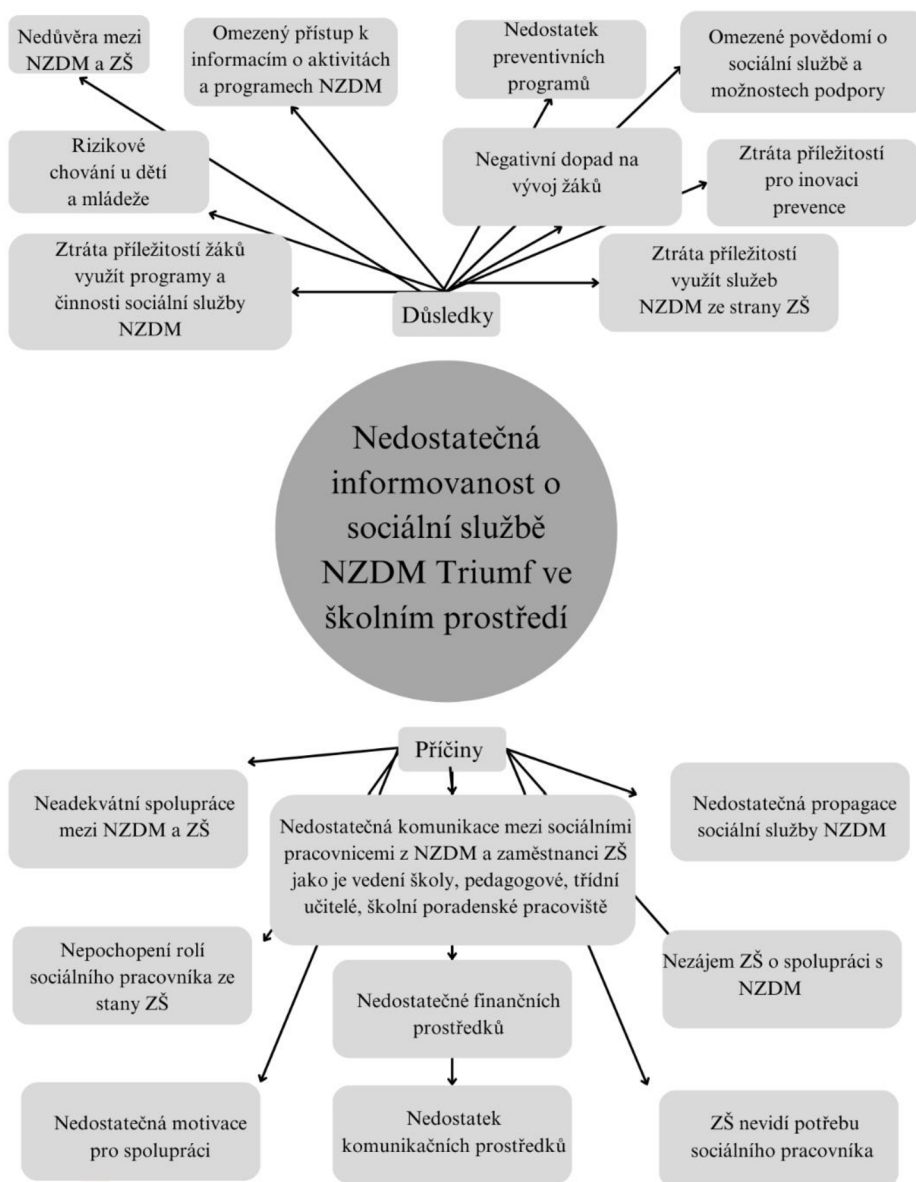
Nedůvěra mezi NZDM a ZŠ

Omezený přístup k informacím o aktivitách a programech NZDM

Nedostatek preventivních programů

Omezené povědomí o sociální službě a možnostech podpory

Rizikové chování u dětí a mládeže

Negativní dopad na vývoj žáků

Ztráta příležitostí pro inovaci prevence

Ztráta příležitostí žáků využít programy a činnosti sociální služby NZDM

Důsledky

Ztráta příležitostí využít služeb NZDM ze strany ZŠ

Nedostatečná informovanost o sociální službě NZDM Triumf ve školním prostředí

Příčiny

Neadekvátní spolupráce mezi NZDM a ZŠ

Nedostatečná komunikace mezi sociálními pracovnicemi z NZDM a zaměstnanci ZŠ jako je vedení školy, pedagogové, třídní učitelé, školní poradenské pracoviště

Nedostatečná propagace sociální služby NZDM

Nepochopení rolí sociálního pracovníka ze stany ZŠ

Nedostatečné finančních prostředků

Nezájem ZŠ o spolupráci s NZDM

Nedostatečná motivace pro spolupráci

Nedostatek komunikačních prostředků

ZŠ nevidí potřebu sociálního pracovníka